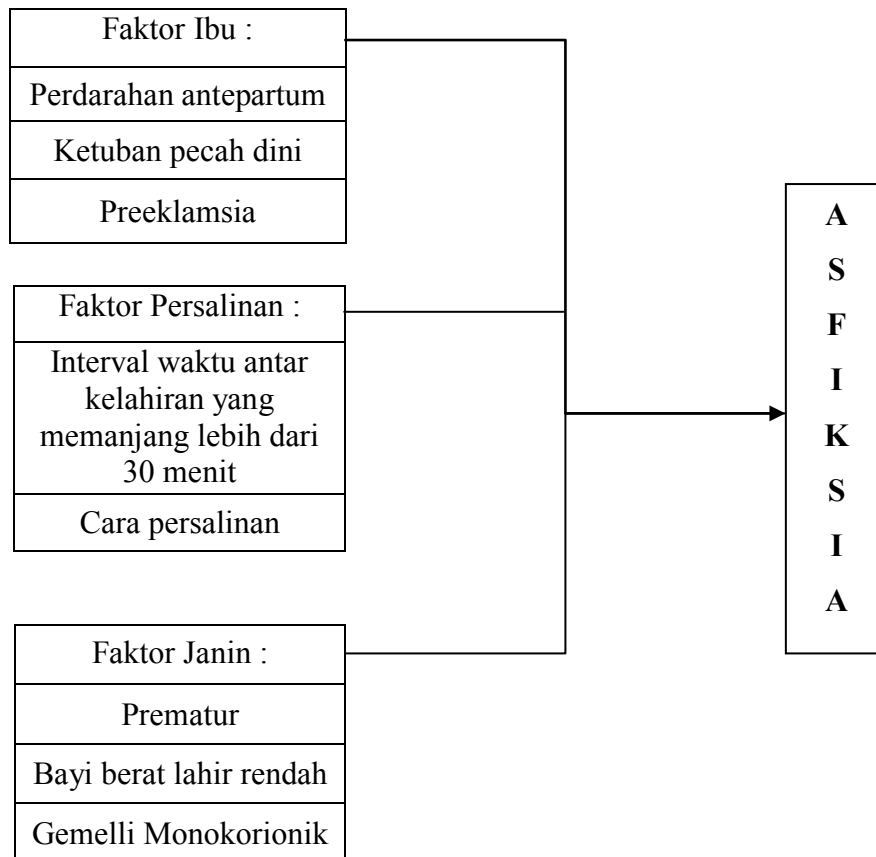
Faktor Ibu :

Perdarahan antepartum

Ketuban pecah dini

Preeklamsia

Faktor Persalinan :

Interval waktu antar kelahiran yang memanjang lebih dari 30 menit

Cara persalinan

Faktor Janin :

Prematur

Bayi berat lahir rendah

Gemelli Monokorionik

A
S
F
I
K
S
I
A